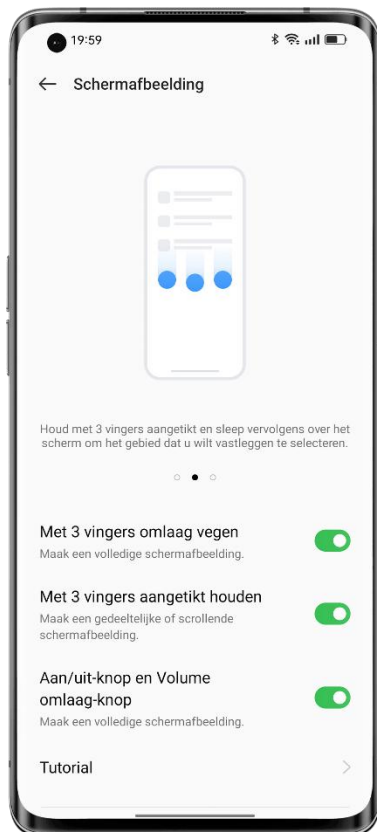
19:59

Schermafbeelding

Houd met 3 vingers aangetikt en sleep vervolgens over het scherm om het gebied dat u wilt vastleggen te selecteren.

Met 3 vingers omlaag vegen
Maak een volledige schermafbeelding.

Met 3 vingers aangetikt houden
Maak een gedeeltelijke of scrollende schermafbeelding.

Aan/uit-knop en Volume omlaag-knop
Maak een volledige schermafbeelding.

Tutorial